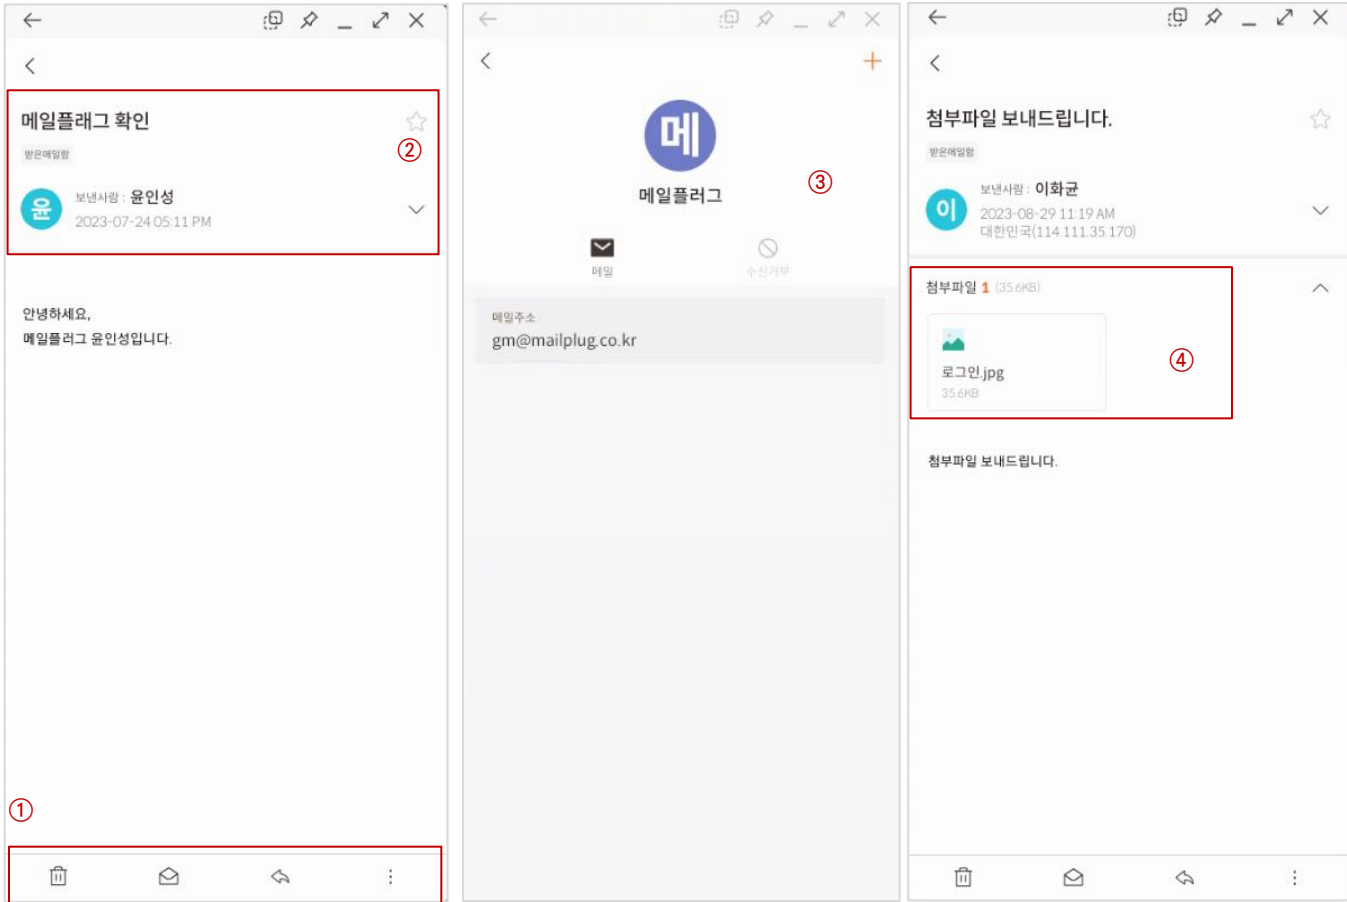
메일플래그 확인

받은메일함

②

윤 보낸사람 : 윤인성
2023-07-24 05:11 PM

안녕하세요,
메일플러그 윤인성입니다.

①

메

메일플러그

③

메일

수신거부

메일주소
gm@mailplug.co.kr

첨부파일 보내드립니다.

받은메일함

이 보낸사람 : 이화균
2023-08-29 11:19 AM
대한민국(114.111.35.170)

첨부파일 1 (35.6KB)

로그인.jpg
35.6KB

④

첨부파일 보내드립니다.